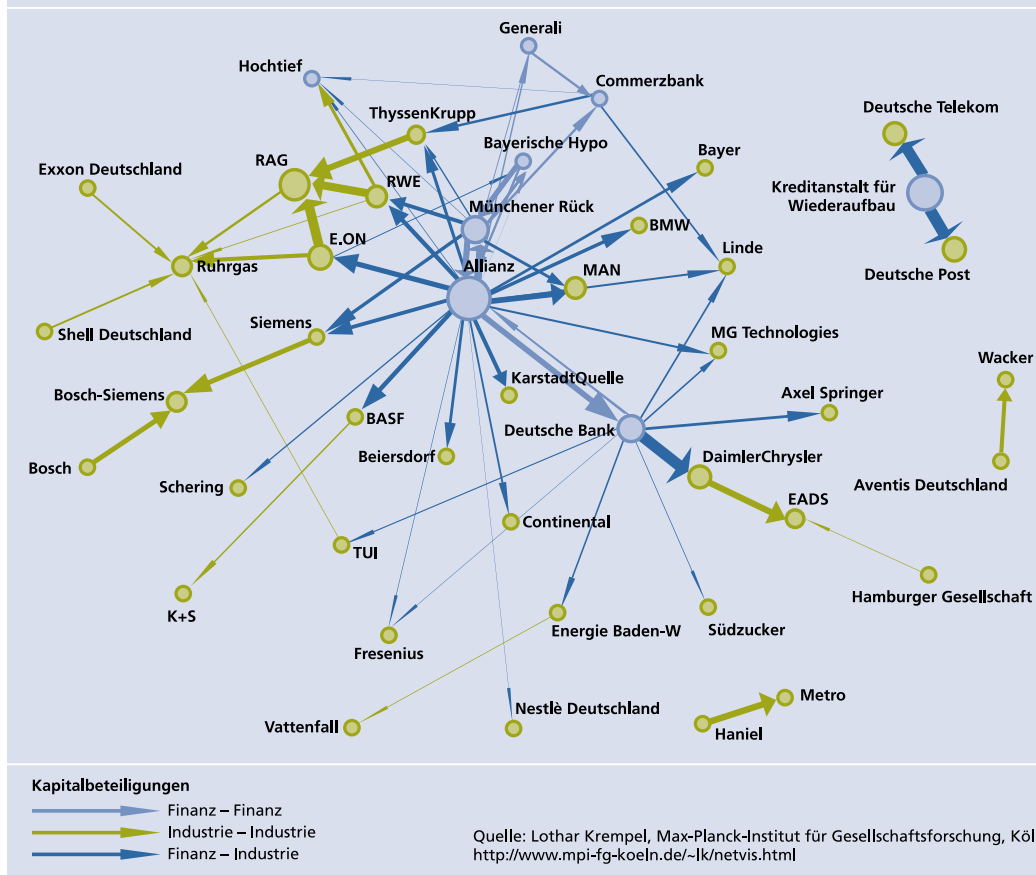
Generali
Hochtief
Commerzbank
ThyssenKrupp
Deutsche Telekom
Bayerische Hypo
RAG
Exxon Deutschland
RWE
Bayer
Kreditanstalt für Wiederaufbau
Münchener Rück
BMW
E.ON
Linde
Ruhrgas
Allianz
MAN
Deutsche Post
Shell Deutschland
Siemens
MG Technologies
Wacker
KarstadtQuelle
Bosch-Siemens
Axel Springer
BASF
Deutsche Bank
Beiersdorf
DaimlerChrysler
Bosch
Aventis Deutschland
Schering
EADS
Continental
TUI
Hamburger Gesellschaft
K+S
Energie Baden-W
Südzucker
Fresenius
Metro
Nestlè Deutschland
Vattenfall
Haniel

Kapitalbeteiligungen
Finanz – Finanz
Industrie – Industrie
Finanz – Industrie

Quelle: Lothar Krempel, Max-Planck-Institut für Gesellschaftsforschung, Köl
http://www.mpi-fg-koeln.de/~lk/netvis.html